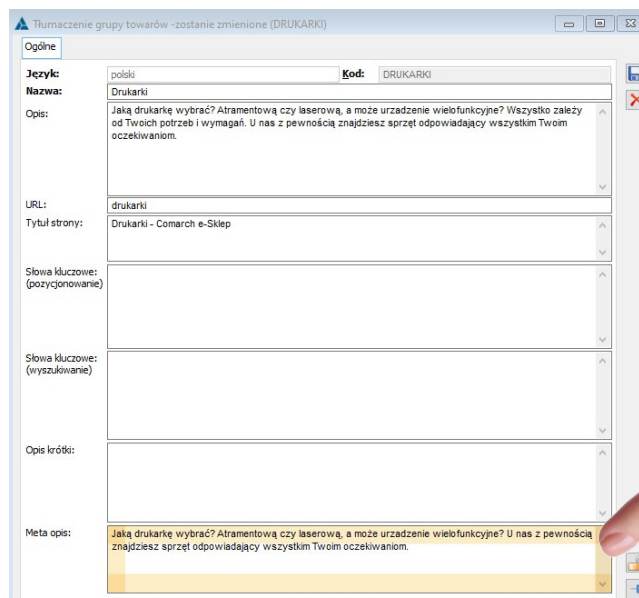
Tłumaczenie grupy towarów -zostanie zmienione (DRUKARKI)

Ogólne

Język: polski Kod: DRUKARKI

Nazwa: Drukarki

Opis: Jaką drukarkę wybrać? Atramentową czy laserową, a może urzadzenie wielofunkcyjne? Wszystko zależy od Twoich potrzeb i wymagań. U nas z pewnością znajdziesz sprzęt odpowiadający wszystkim Twoim oczekiwaniom.

URL: drukarki

Tytuł strony: Drukarki - Comarch e-Sklep

Słowa kluczowe: (pozycjonowanie)

Słowa kluczowe: (wyszukiwanie)

Opis krótki:

Meta opis: Jaką drukarkę wybrać? Atramentową czy laserową, a może urzadzenie wielofunkcyjne? U nas z pewnością znajdziesz sprzęt odpowiadający wszystkim Twoim oczekiwaniom.